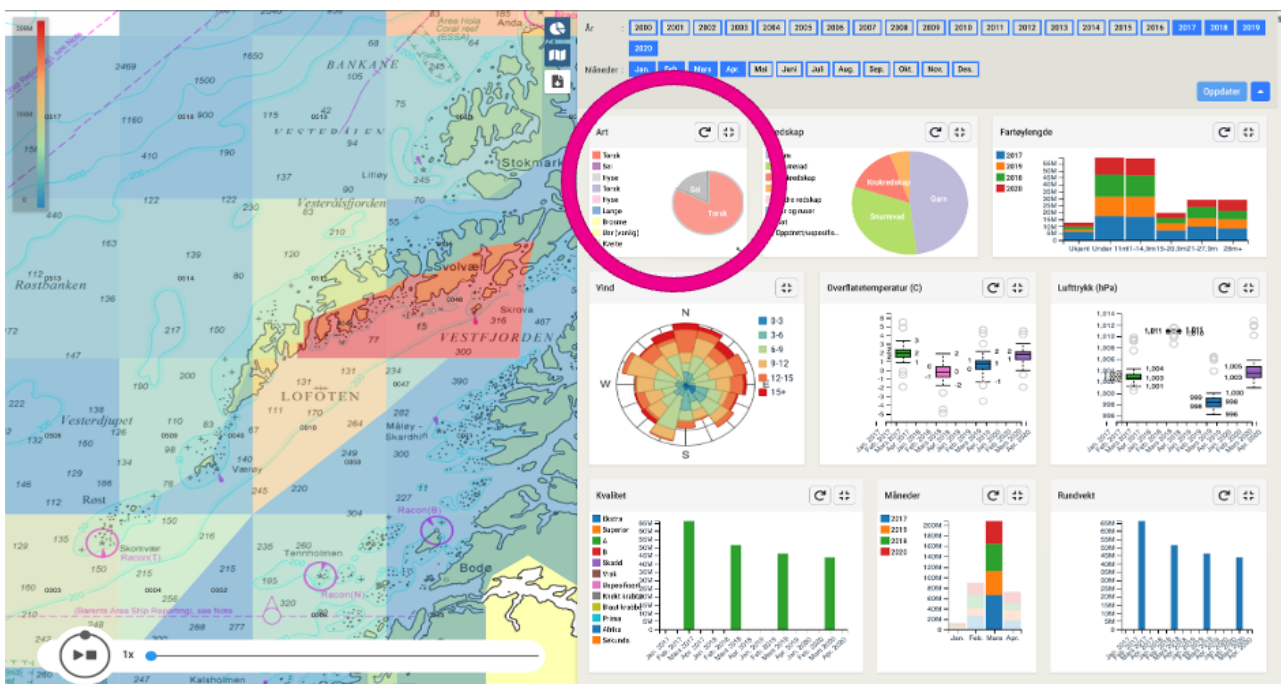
BANKANE
VESTERÅLEN
Vesterålsfjorden
Stokmarknes
Litløy
Røstbanken
Svolvær
Skrova
VESTFJORDEN
LOFOTEN
Vesterdjupet
Røst
Værøy
Måløy - Skardhn
Skomvær Racon(T)
Tennholmen
Racon(N)
Racon(B)
Bodø
Kalsholmen
Anda
Area Hola Coral reef (ESSA)
(Barents Area Ship Reporting, see Note
1x

År 2000 2001 2002 2003 2004 2005 2006 2007 2008 2009 2010 2011 2012 2013 2014 2015 2016 2017 2018 2019 2020
Måneder Jan. Feb. Mars Apr. Mai Juni Juli Aug. Sep. Okt. Nov. Des.
Oppdater

Art
Torsk
Sei
Hyse
Torsk
Hyse
Lange
Brosme
Uer (vanlig)
Kveite
Sei
Torsk

redskap
Snurrevad
Rokredskap
Garn
Snurrevad
Rookredskap

Fartøylengde
2017
2019
2018
2020
Ukjent Under 11m 11-14,9m 15-20,9m 21-27,9m 28m+

Vind
N
S
W
0-3
3-6
6-9
9-12
12-15
15+

Overflatetemperatur (C)

Lufttrykk (hPa)
1,011 1,011 1,011
1,004 1,003 1,001
1,005 1,003
999 998 996

Kvalitet
Ekstra
Superior
A
B
Skadd
Vrak
Uspesifisert
Knekt krabbe
Blaut krabbe
Prima
Afrika
Sekunda

Måneder
2017
2019
2018
2020
Jan. Feb. Mars Apr.

Rundvekt